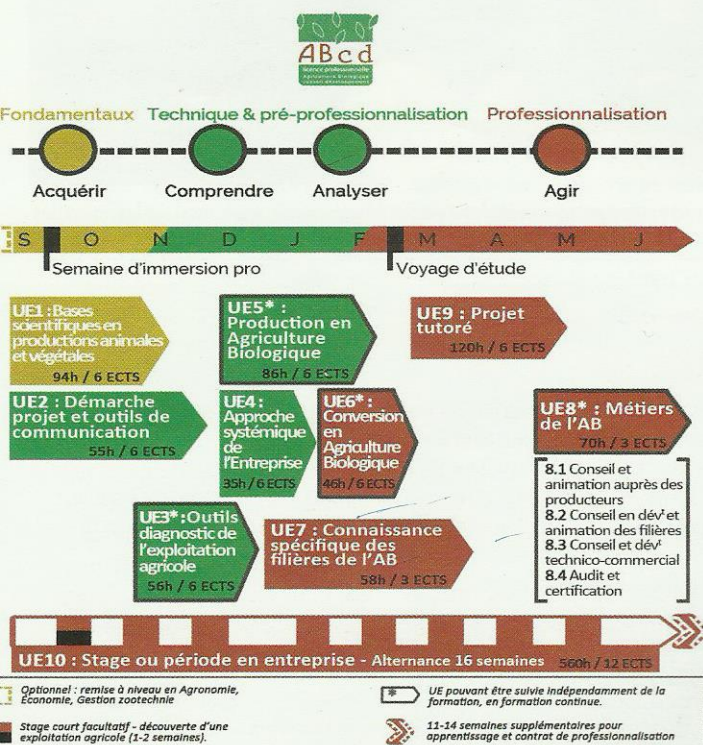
ABcd
licence professionnelle
Agriculture Biologique
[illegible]

Fondamentaux Technique & pré-professionnalisation Professionnalisation

Acquérir Comprendre Analyser Agir

S O N D J F M A M J

Semaine d'immersion pro

Voyage d'étude

UE1 : Bases scientifiques en productions animales et végétales
94h / 6 ECTS

UE5* : Production en Agriculture Biologique
86h / 6 ECTS

UE9 : Projet tutoré
120h / 6 ECTS

UE2 : Démarche projet et outils de communication
55h / 6 ECTS

UE4 : Approche systémique de l'Entreprise
35h / 6 ECTS

UE6* : Conversion en Agriculture Biologique
46h / 6 ECTS

UE8* : Métiers de l'AB
70h / 3 ECTS

8.1 Conseil et animation auprès des producteurs
8.2 Conseil en dév$^{t}$ et animation des filières
8.3 Conseil et dév$^{t}$ technico-commercial
8.4 Audit et certification

UE3* : Outils diagnostic de l'exploitation agricole
56h / 6 ECTS

UE7 : Connaissance spécifique des filières de l'AB
58h / 3 ECTS

UE10 : Stage ou période en entreprise - Alternance 16 semaines 560h / 12 ECTS

Optionnel : remise à niveau en Agronomie, Économie, Gestion zootechnie

* UE pouvant être suivie indépendamment de la formation, en formation continue.

Stage court facultatif - découverte d'une exploitation agricole (1-2 semaines).

11-14 semaines supplémentaires pour apprentissage et contrat de professionnalisation